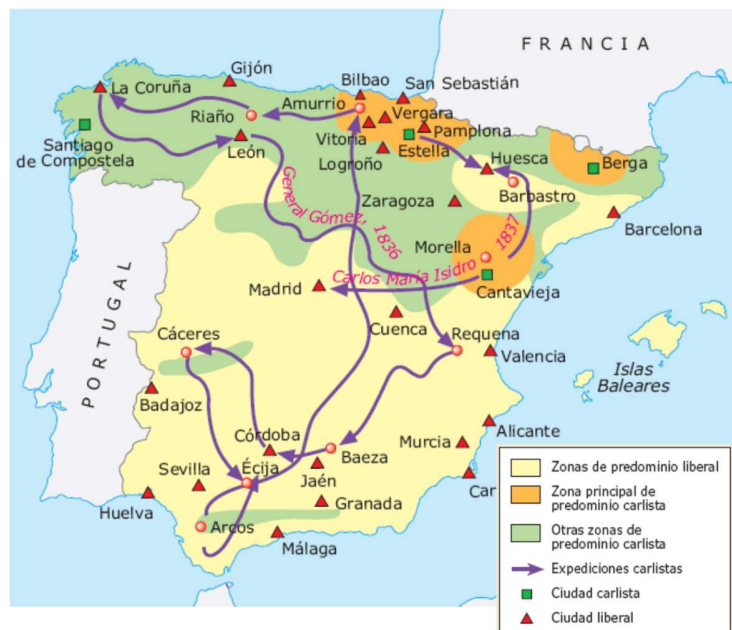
FRANCIA

Gijón
La Coruña
Bilbao
San Sebastián
Amurrio
Vergara
Riaño
Pamplona
Santiago de Compostela
Vitoria
León
Estella
Logroño
Huesca
Berga
General Gómez, 1836
Barbastro
Zaragoza
Barcelona
Morella
1837
Carlos María Isidro
Madrid
Cantavieja
PORTUGAL
Cuenca
Requena
Valencia
Cáceres
Islas Baleares
Badajoz
Alicante
Córdoba
Murcia
Baeza
Sevilla
Écija
Jaén
Car
Huelva
Granada
Arcos
Málaga

Zonas de predominio liberal
Zona principal de predominio carlista
Otras zonas de predominio carlista
Expediciones carlistas
Ciudad carlista
Ciudad liberal